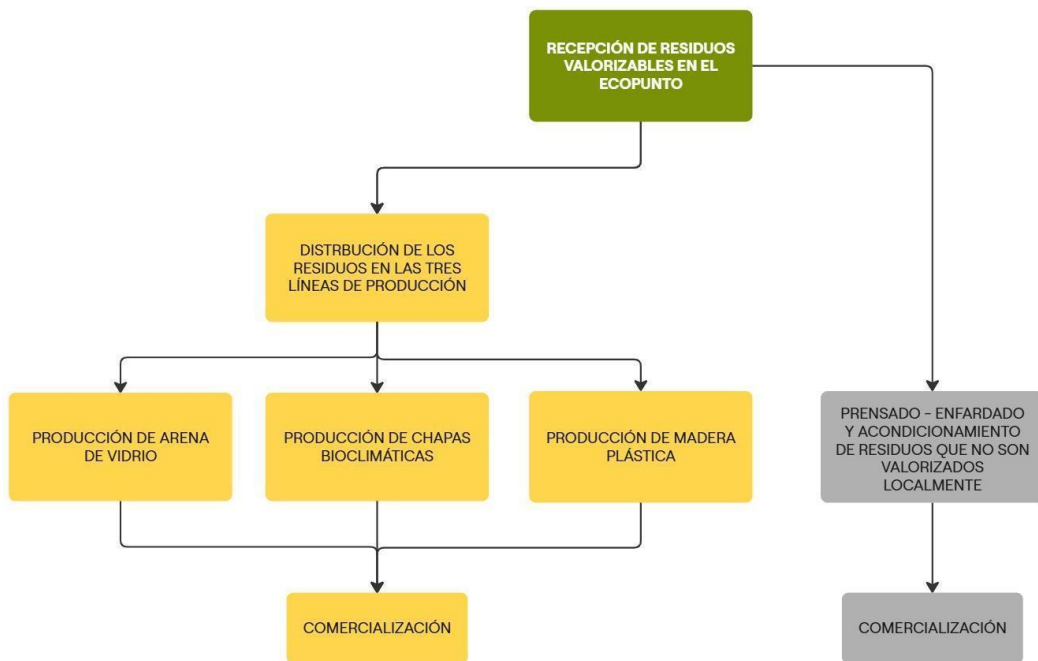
RECEPCIÓN DE RESIDUOS VALORIZABLES EN EL ECOPUNTO

DISTRBUCIÓN DE LOS RESIDUOS EN LAS TRES LÍNEAS DE PRODUCCIÓN

PRODUCCIÓN DE ARENA DE VIDRIO

PRODUCCIÓN DE CHAPAS BIOCLIMÁTICAS

PRODUCCIÓN DE MADERA PLÁSTICA

COMERCIALIZACIÓN

PRENSADO - ENFARDADO Y ACONDICIONAMIENTO DE RESIDUOS QUE NO SON VALORIZADOS LOCALMENTE

COMERCIALIZACIÓN